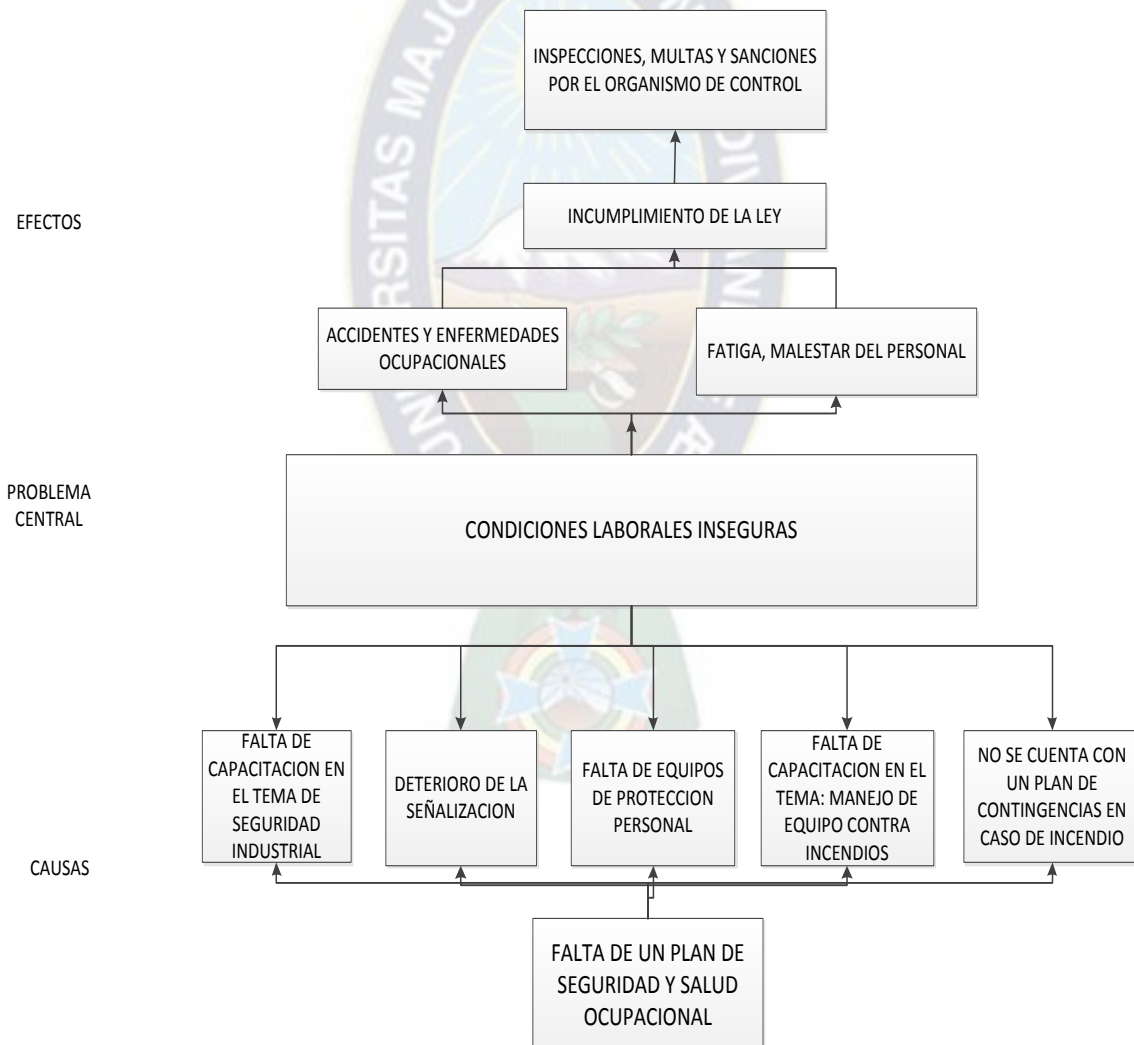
INSPECCIONES, MULTAS Y SANCIONES POR EL ORGANISMO DE CONTROL

EFECTOS

INCUMPLIMIENTO DE LA LEY

ACCIDENTES Y ENFERMEDADES OCUPACIONALES

FATIGA, MALESTAR DEL PERSONAL

PROBLEMA CENTRAL

CONDICIONES LABORALES INSEGURAS

FALTA DE CAPACITACION EN EL TEMA DE SEGURIDAD INDUSTRIAL

DETERIORO DE LA SEÑALIZACION

FALTA DE EQUIPOS DE PROTECCION PERSONAL

FALTA DE CAPACITACION EN EL TEMA: MANEJO DE EQUIPO CONTRA INCENDIOS

NO SE CUENTA CON UN PLAN DE CONTINGENCIAS EN CASO DE INCENDIO

CAUSAS

FALTA DE UN PLAN DE SEGURIDAD Y SALUD OCUPACIONAL